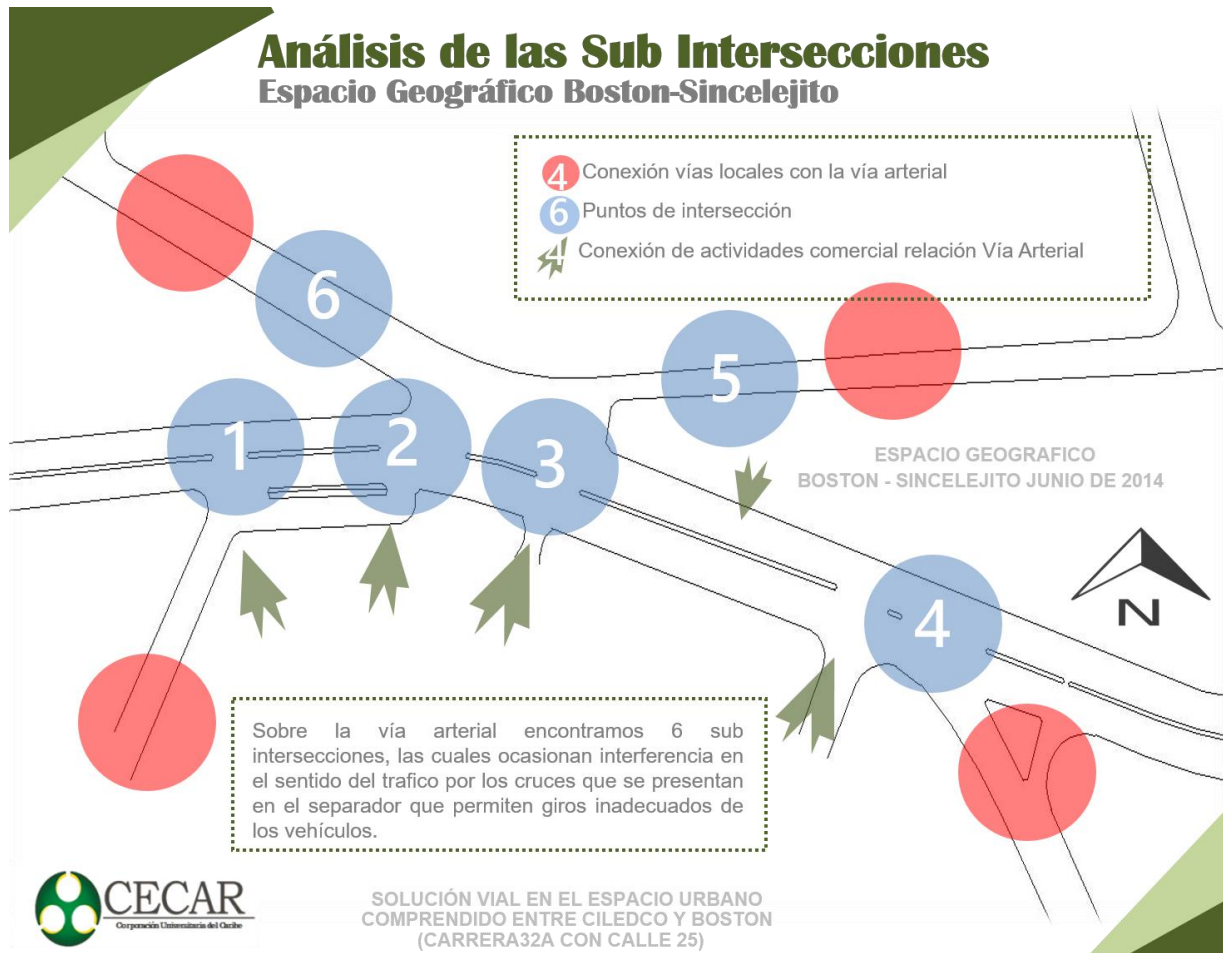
Análisis de las Sub Intersecciones
Espacio Geográfico Boston-Sincelejito

4 Conexión vías locales con la vía arterial
6 Puntos de intersección
Conexión de actividades comercial relación Vía Arterial

6
1
2
3
5
4

ESPACIO GEOGRAFICO
BOSTON - SINCELEJITO JUNIO DE 2014

N

Sobre la vía arterial encontramos 6 sub intersecciones, las cuales ocasionan interferencia en el sentido del trafico por los cruces que se presentan en el separador que permiten giros inadecuados de los vehículos.

CECAR
Corporación Universitaria del Caribe

SOLUCIÓN VIAL EN EL ESPACIO URBANO
COMPRENDIDO ENTRE CILEDCO Y BOSTON
(CARRERA32A CON CALLE 25)